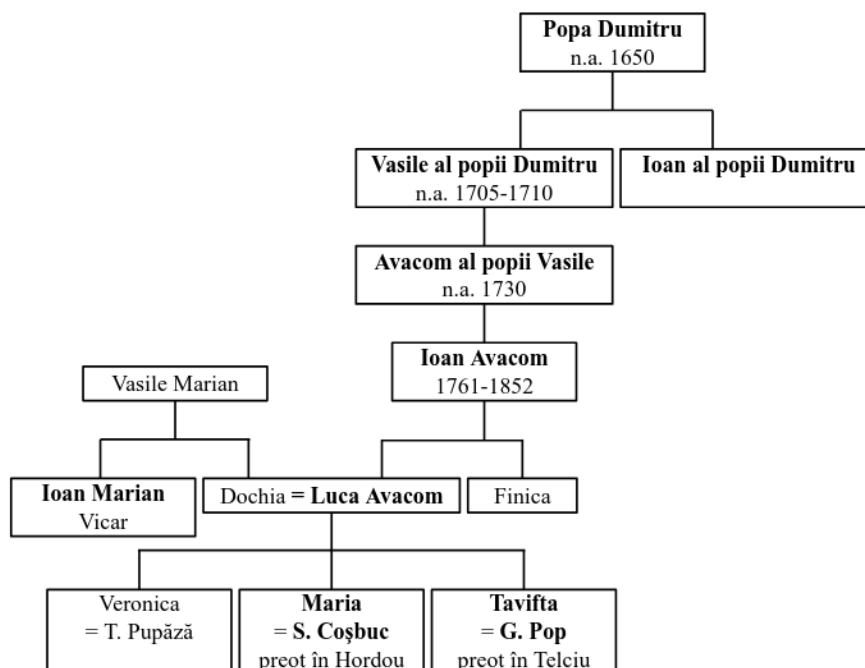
Popa Dumitru
n.a. 1650

Vasile al popii Dumitru
n.a. 1705-1710

Ioan al popii Dumitru

Avacom al popii Vasile
n.a. 1730

Vasile Marian

Ioan Avacom
1761-1852

Ioan Marian
Vicar

Dochia = Luca Avacom

Finica

Veronica
= T. Pupăză

Maria
= S. Coşbuc
preot în Hordou

Tavifta
= G. Pop
preot în Telciu